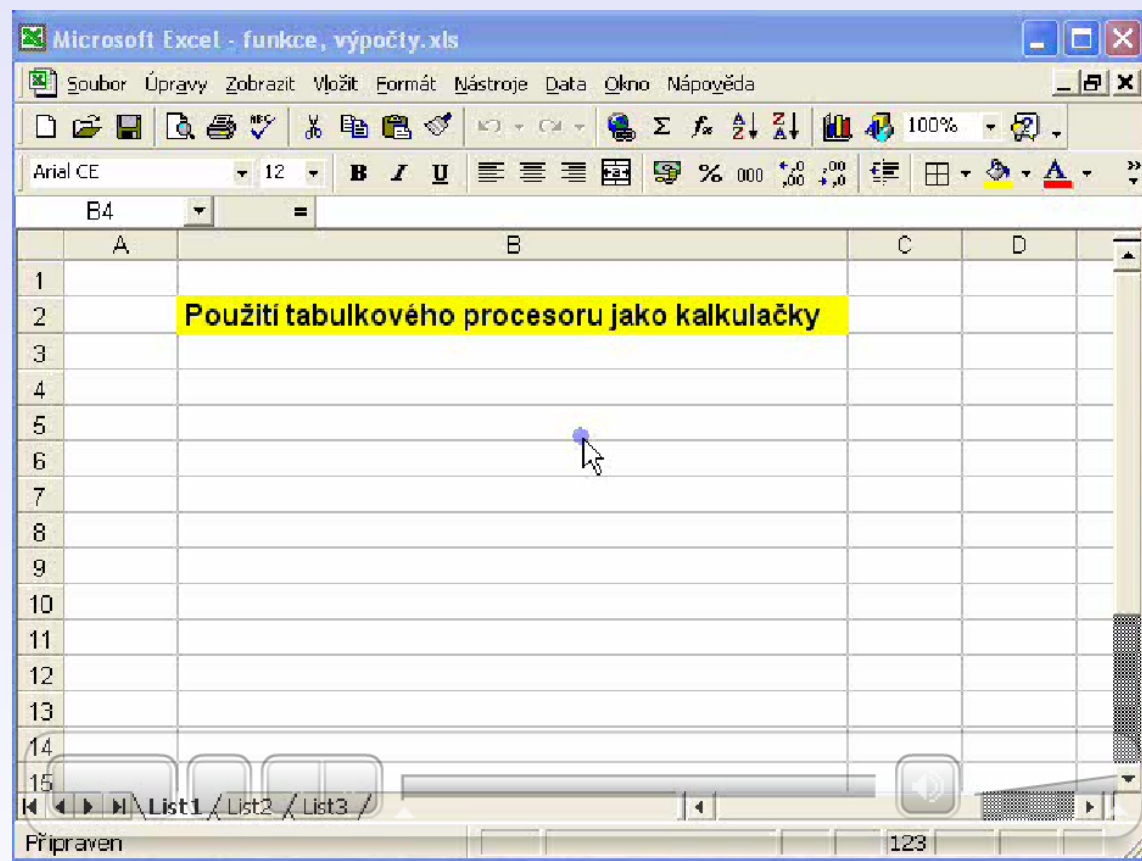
Microsoft Excel - funkce, výpočty.xls

Soubor Úpravy Zobrazit Vložit Formát Nástroje Data Okno Nápověda

100%

Arial CE 12 B I U % 000

B4 =

| | A | B | C | D |
|---|---|---|---|---|
| 1 | | | | |
| 2 | | Použití tabulkového procesoru jako kalkulačky | | |
| 3 | | | | |
| 4 | | | | |
| 5 | | | | |
| 6 | | | | |
| 7 | | | | |
| 8 | | | | |
| 9 | | | | |
| 10 | | | | |
| 11 | | | | |
| 12 | | | | |
| 13 | | | | |
| 14 | | | | |
| 15 | | | | |

List1 List2 List3

Připraven 123